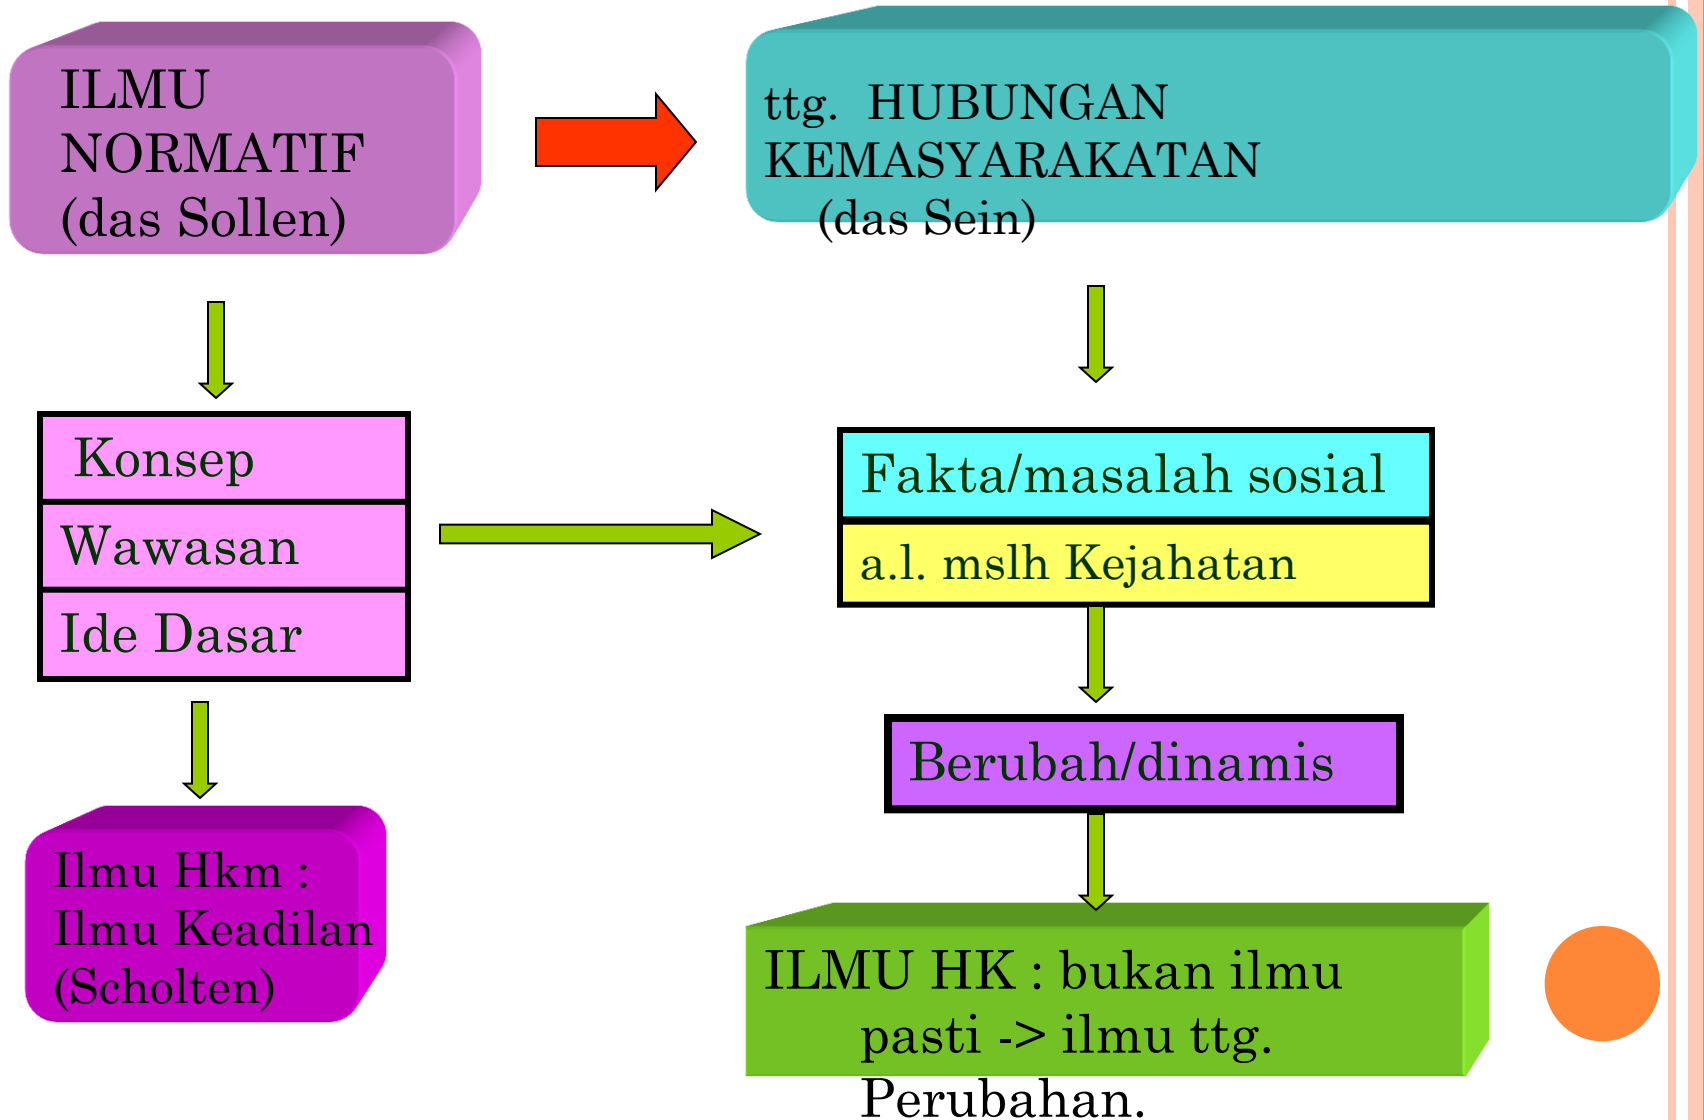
ILMU NORMATIF (das Sollen)

ttg. HUBUNGAN KEMASYARAKATAN (das Sein)

Konsep

Wawasan

Ide Dasar

Fakta/masalah sosial

a.l. mslh Kejahatan

Berubah/dinamis

Ilmu Hkm : Ilmu Keadilan (Scholten)

ILMU HK : bukan ilmu pasti -> ilmu ttg. Perubahan.